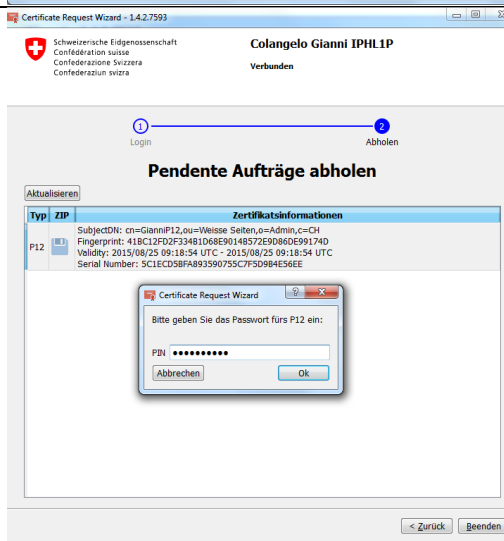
Certificate Request Wizard - 1.4.2.7593

Schweizerische Eidgenossenschaft
Confédération suisse
Confederazione Svizzera
Confederaziun svizra

Colangelo Gianni IPHL1P

Verbunden

1
Login

2
Abholen

Pendente Aufträge abholen

Aktualisieren

| Typ | ZIP | Zertifikatsinformationen |
|---|---|---|
| P12 | | SubjectDN: cn=GianniP12,ou=Weisse Seiten,o=Admin,c=CH Fingerprint: 41BC12FD2F334B1D68E9014B572E9D86DE99174D Validity: 2015/08/25 09:18:54 UTC - 2015/08/25 09:18:54 UTC Serial Number: 5C1ECD58FA8935907S5C7F5D9B4E56EE |

Certificate Request Wizard

Bitte geben Sie das Passwort fürs P12 ein:

PIN ●●●●●●●●●●

Abbrechen

Ok

< Zurück

Beenden